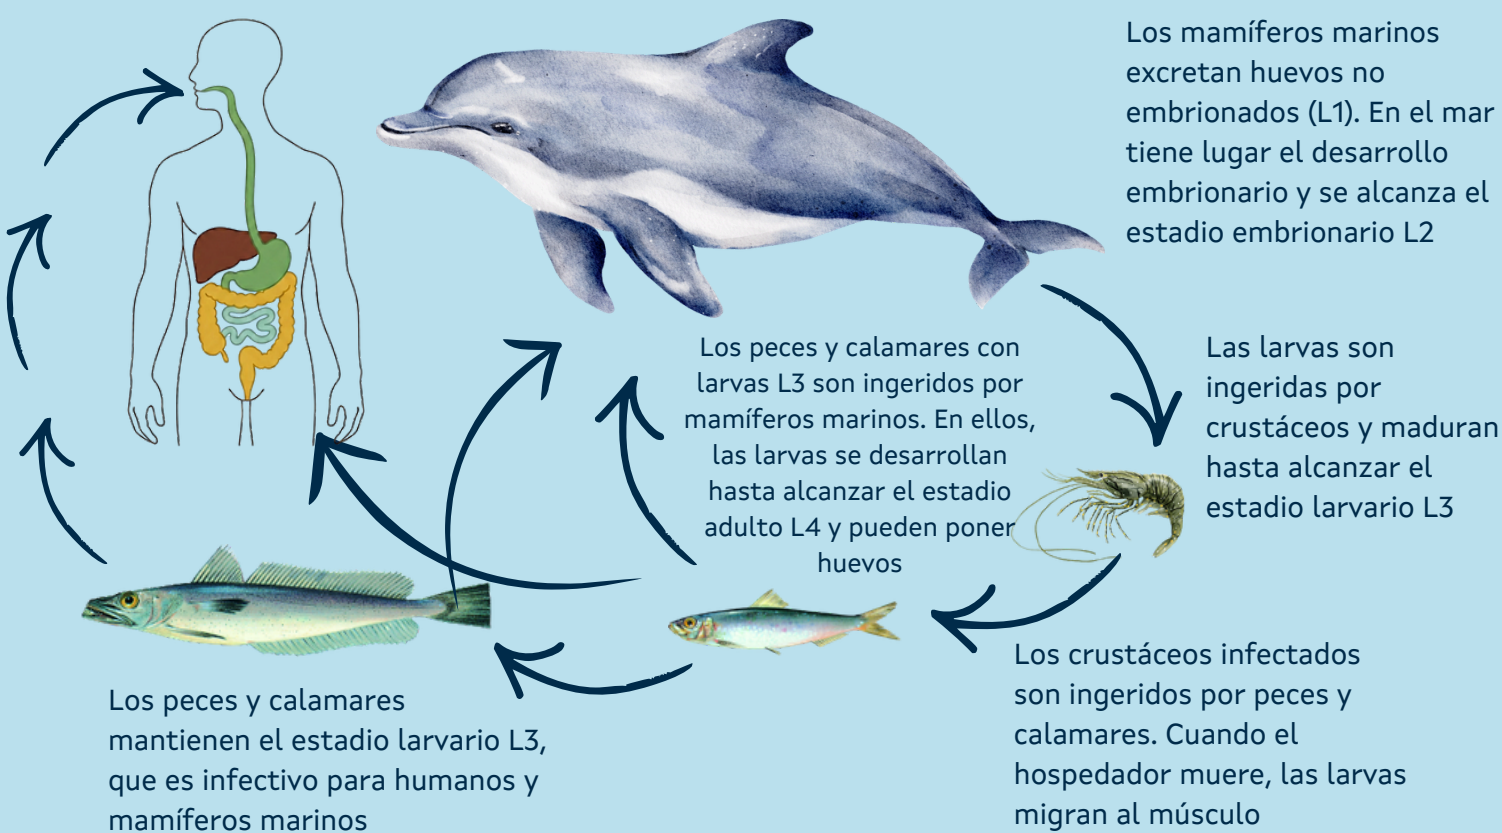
Los mamíferos marinos excretan huevos no embrionados (L1). En el mar tiene lugar el desarrollo embrionario y se alcanza el estadio embrionario L2

Las larvas son ingeridas por crustáceos y maduran hasta alcanzar el estadio larvario L3

Los peces y calamares con larvas L3 son ingeridos por mamíferos marinos. En ellos, las larvas se desarrollan hasta alcanzar el estadio adulto L4 y pueden poner huevos

Los crustáceos infectados son ingeridos por peces y calamares. Cuando el hospedador muere, las larvas migran al músculo

Los peces y calamares mantienen el estadio larvario L3, que es infectivo para humanos y mamíferos marinos